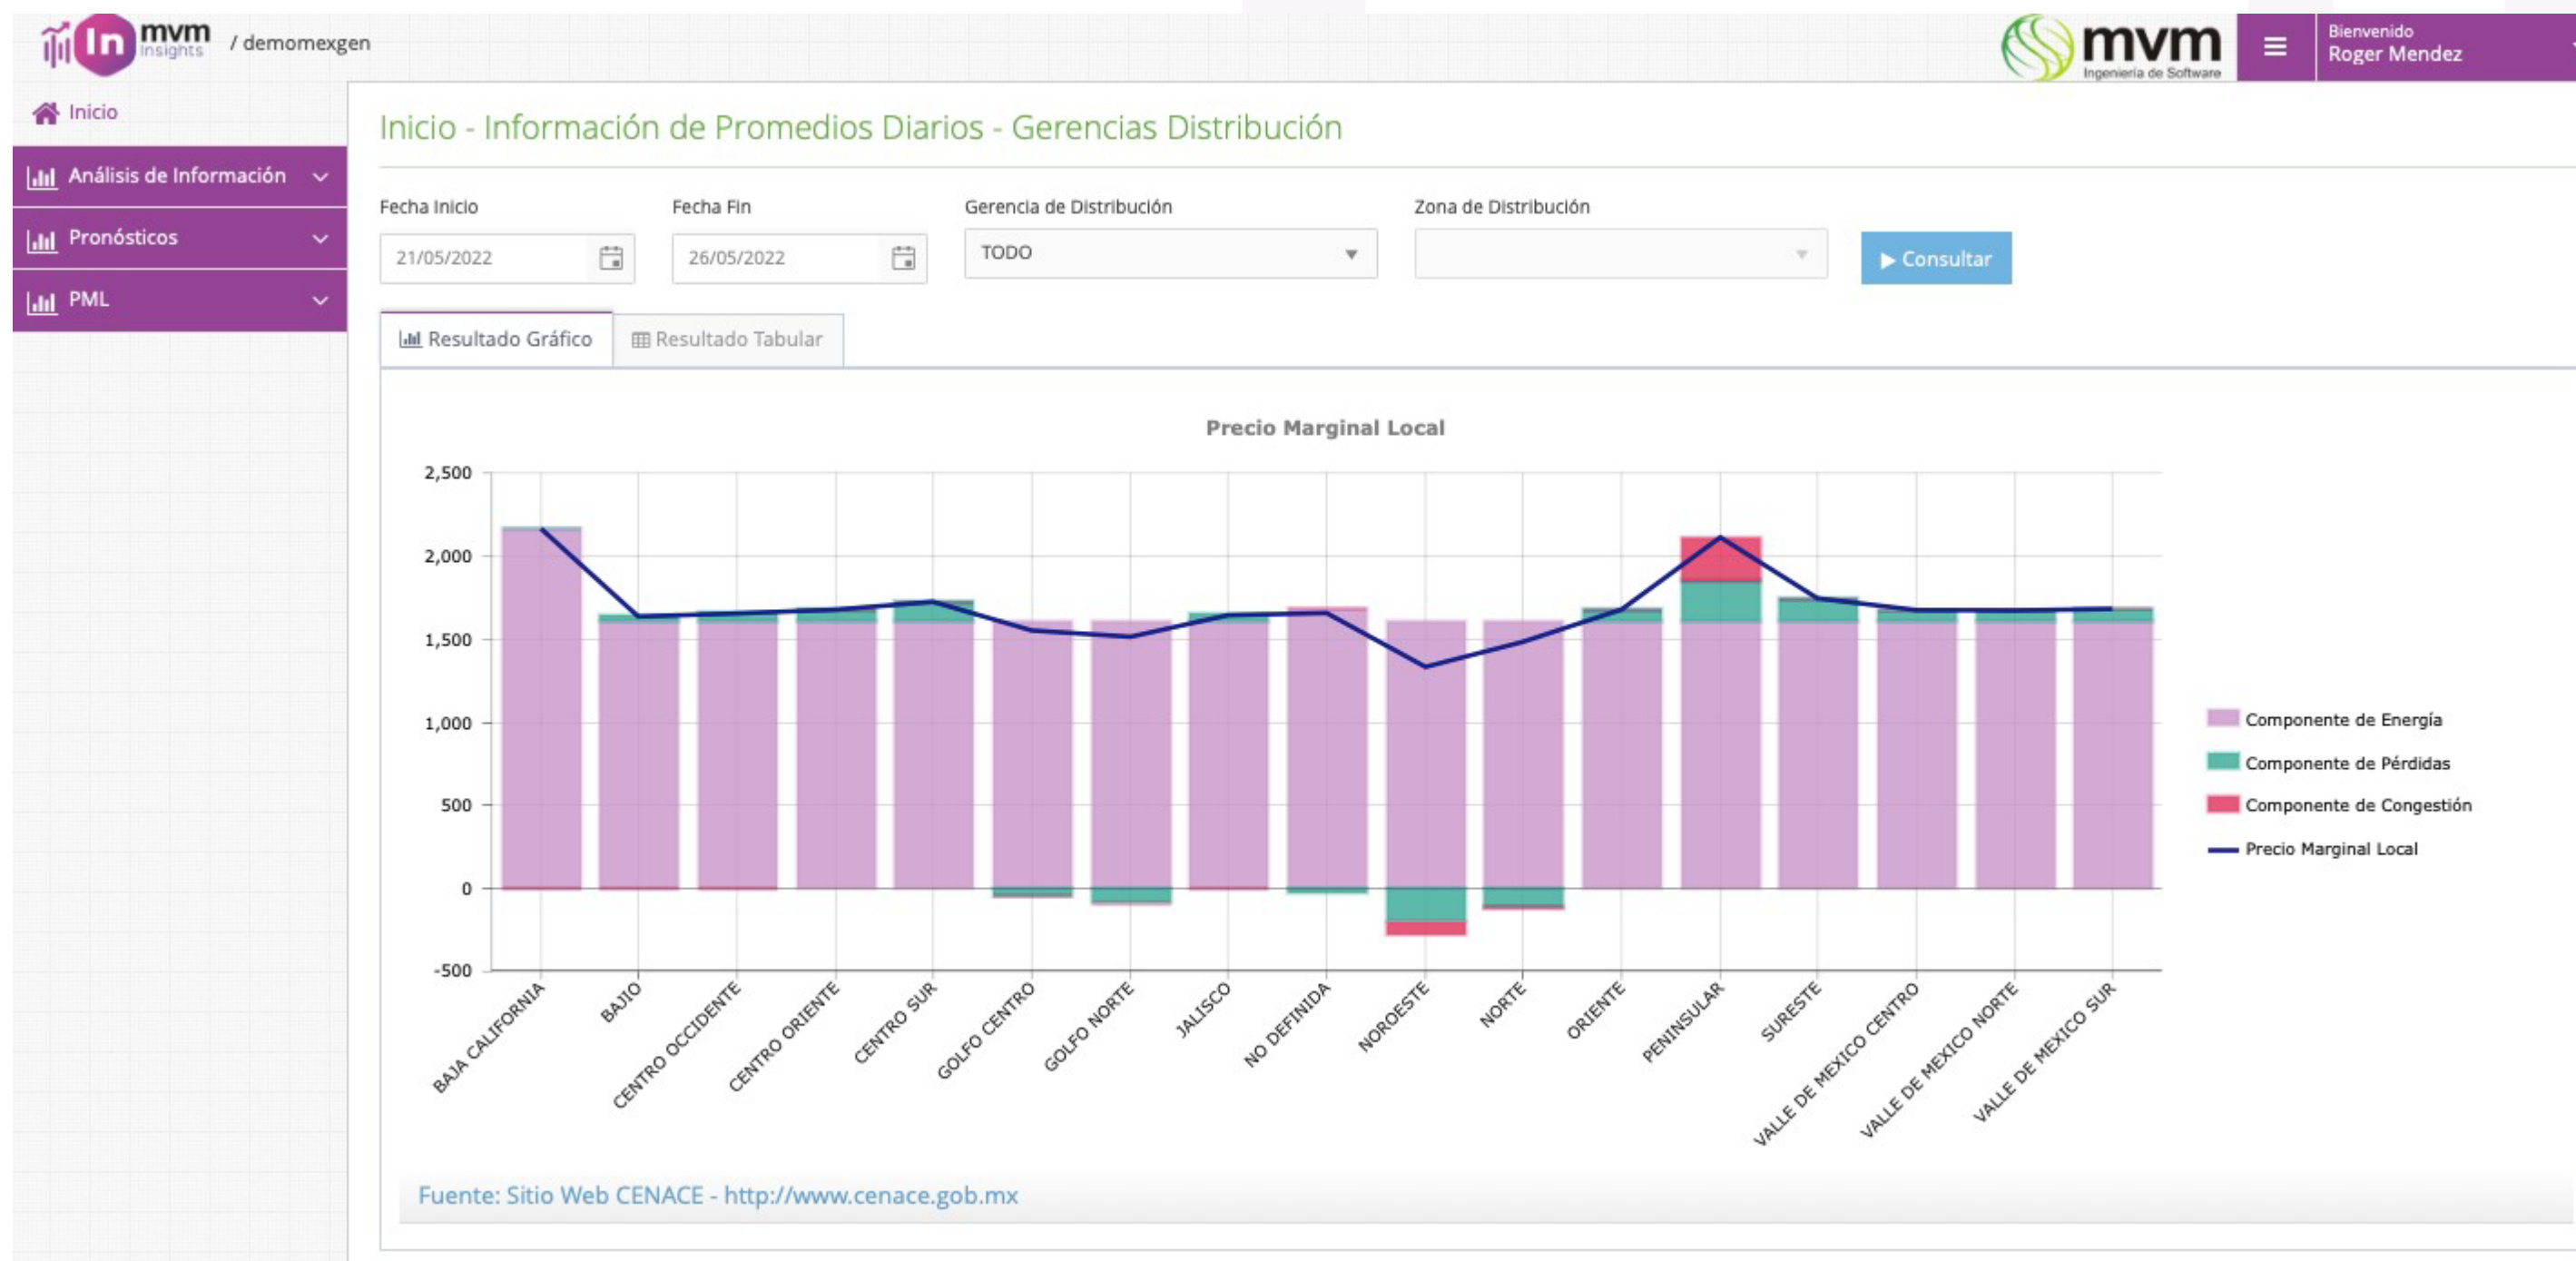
In mvm insights / demomexgen

mvm Ingeniería de Software

Bienvenido
Roger Mendez

Inicio

Análisis de Información

Pronósticos

PML

Inicio - Información de Promedios Diarios - Gerencias Distribución

Fecha Inicio
21/05/2022

Fecha Fin
26/05/2022

Gerencia de Distribución
TODO

Zona de Distribución

▶ Consultar

Resultado Gráfico

Resultado Tabular

Precio Marginal Local

2,500
2,000
1,500
1,000
500
0
-500

BAJA CALIFORNIA
BAJIO
CENTRO OCCIDENTE
CENTRO ORIENTE
CENTRO SUR
GOLFO CENTRO
GOLFO NORTE
JALISCO
NO DEFINIDA
NOROESTE
NORTE
ORIENTE
PENINSULAR
SURESTE
VALLE DE MEXICO CENTRO
VALLE DE MEXICO NORTE
VALLE DE MEXICO SUR

Componente de Energía
Componente de Pérdidas
Componente de Congestión
Precio Marginal Local

Fuente: Sitio Web CENACE - http://www.cenace.gob.mx